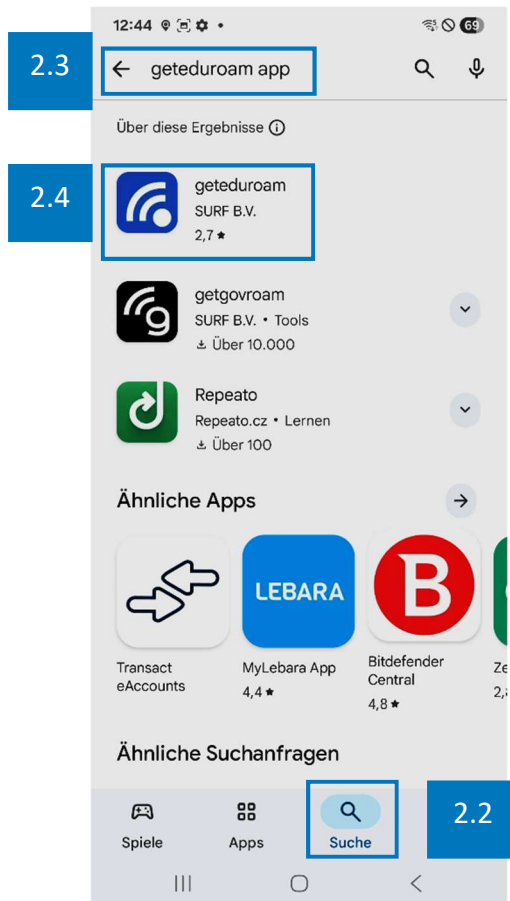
12:44 • 69

2.3

geteduroam app

Über diese Ergebnisse ⓘ

2.4

geteduroam
SURF B.V.
2,7 ★

getgovroam
SURF B.V. • Tools
Über 10.000

Repeato
Repeato.cz • Lernen
Über 100

Ähnliche Apps

LEBARA

Transact eAccounts

MyLebara App
4,4 ★

Bitdefender Central
4,8 ★

Ze
2,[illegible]

Ähnliche Suchanfragen

Spiele

Apps

Suche

2.2